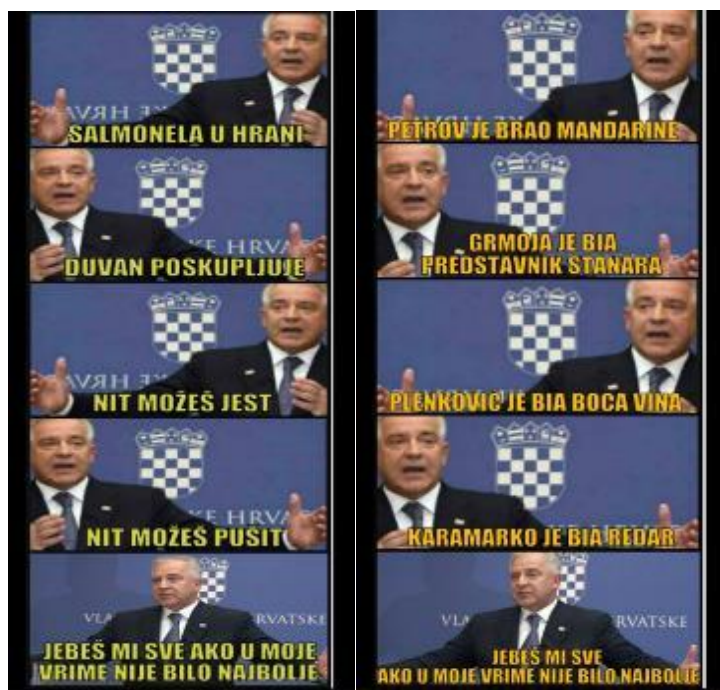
SALMONELA U HRANI

DUVAN POSKUPLJUJE

NIT MOŽEŠ JEST

NIT MOŽEŠ PUŠIT

JEBEŠ MI SVE AKO U MOJE VRIME NIJE BILO NAJBOLJE

PETROV JE BRAO MANDARINE

GRMOJA JE BIA PREDSTAVNIK STANARA

PLENKOVIĆ JE BIA BOCA VINA

KARAMARKO JE BIA REDAR

JEBEŠ MI SVE AKO U MOJE VRIME NIJE BILO NAJBOLJE